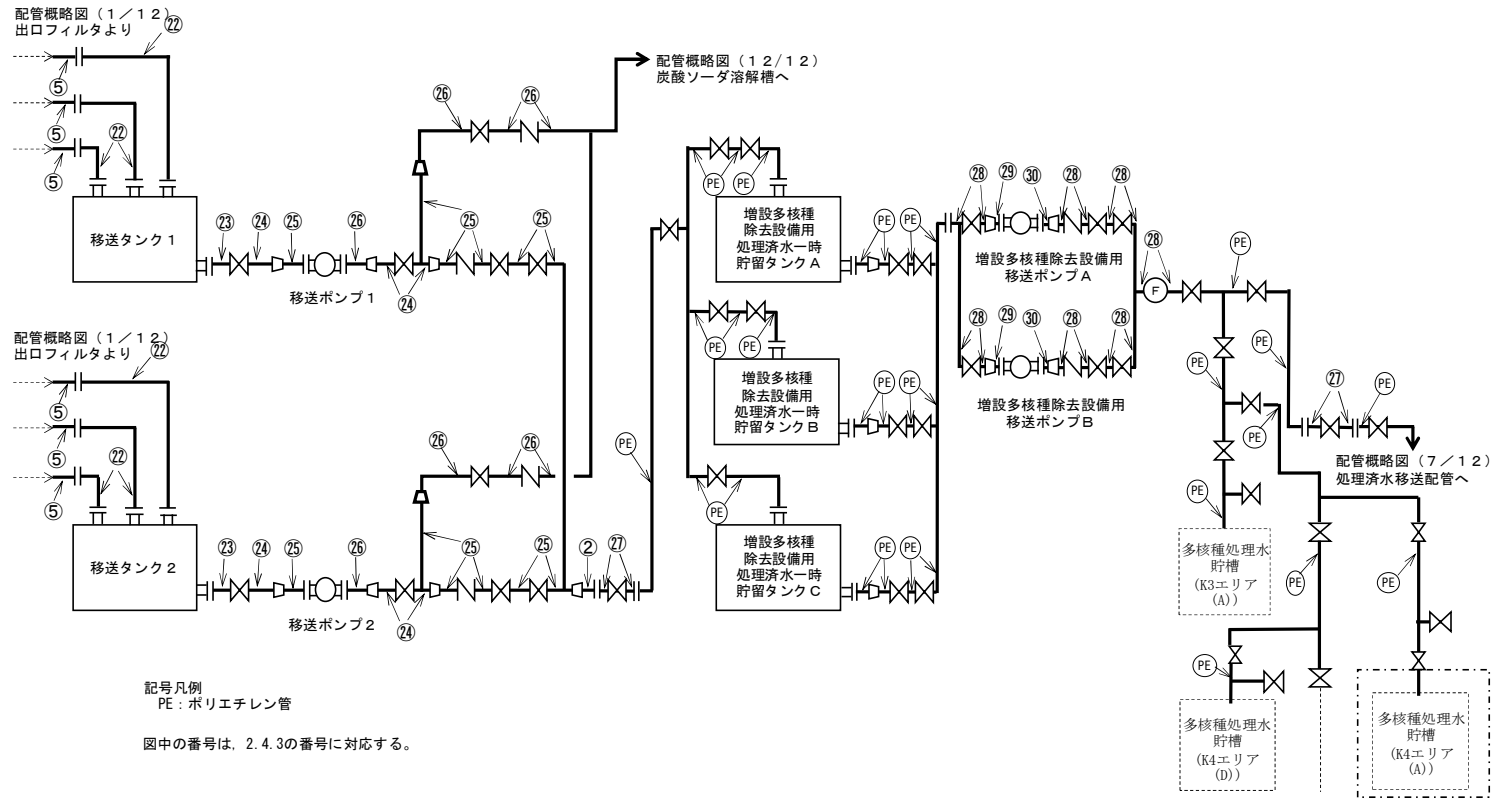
配管概略図（１／１２）
出口フィルタより

㉒

⑤

⑤

⑤

㉒

移送タンク１

㉓ ㉔ ㉕ ㉖

移送ポンプ１

㉔

㉕ ㉕

㉖ ㉖

配管概略図（１２／１２）
炭酸ソーダ溶解槽へ

配管概略図（１／１２）
出口フィルタより

㉒

⑤

⑤

⑤

㉒

移送タンク２

㉓ ㉔ ㉕ ㉖

移送ポンプ２

㉔

㉕ ㉕

㉖ ㉖

② ㉗

PE

PE PE

増設多核種
除去設備用
処理済水一時
貯留タンクＡ

PE PE

PE PE

増設多核種
除去設備用
処理済水一時
貯留タンクＢ

PE PE

PE

増設多核種
除去設備用
処理済水一時
貯留タンクＣ

PE PE

㉘ ㉙ ㉚ ㉘ ㉘

増設多核種除去設備用
移送ポンプＡ

㉘ ㉙ ㉚ ㉘ ㉘

増設多核種除去設備用
移送ポンプＢ

㉘

F

PE

PE

PE

PE

㉗ PE

配管概略図（７／１２）
処理済水移送配管へ

PE

多核種処理水
貯槽
（K3エリア
(A)）

PE

PE

PE

多核種処理水
貯槽
（K4エリア
(D)）

多核種処理水
貯槽
（K4エリア
(A)）

記号凡例
PE：ポリエチレン管

図中の番号は，2.4.3の番号に対応する。